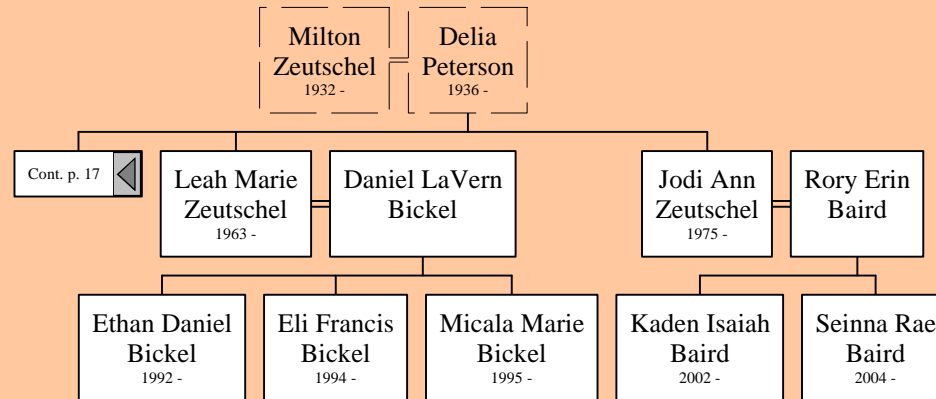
Milton Zeutschel
1932 -

Delia Peterson
1936 -

Cont. p. 17

Leah Marie Zeutschel
1963 -

Daniel LaVern Bickel

Jodi Ann Zeutschel
1975 -

Rory Erin Baird

Ethan Daniel Bickel
1992 -

Eli Francis Bickel
1994 -

Micala Marie Bickel
1995 -

Kaden Isaiah Baird
2002 -

Seinna Rae Baird
2004 -